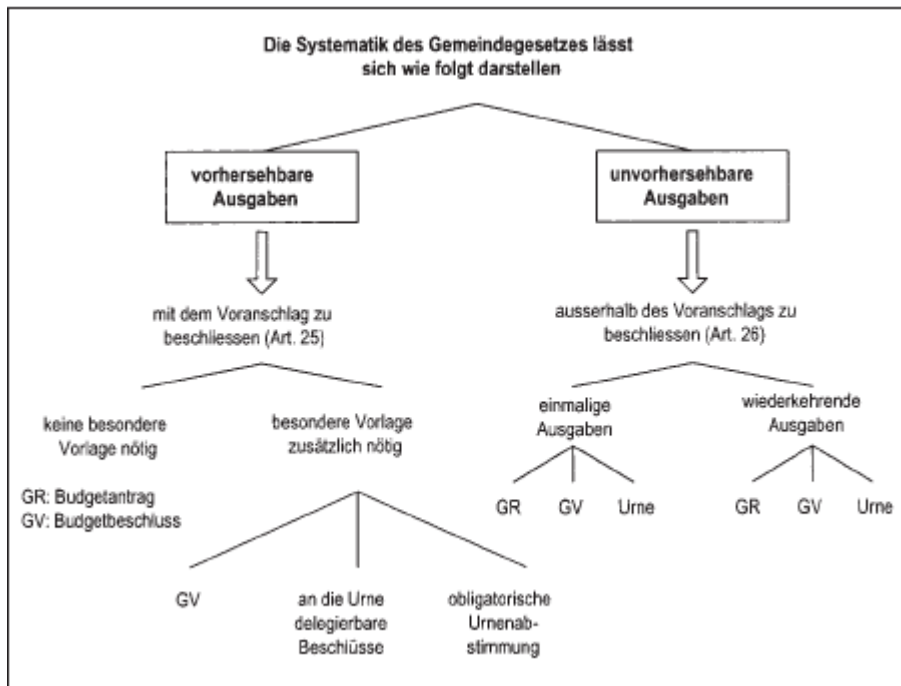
Die Systematik des Gemeindegesetzes lässt sich wie folgt darstellen

vorhersehbare Ausgaben

mit dem Voranschlag zu beschliessen (Art. 25)

keine besondere Vorlage nötig

GR: Budgetantrag
GV: Budgetbeschluss

besondere Vorlage zusätzlich nötig

GV

an die Urne delegierbare Beschlüsse

obligatorische Urnenabstimmung

unvorhersehbare Ausgaben

ausserhalb des Voranschlags zu beschliessen (Art. 26)

einmalige Ausgaben

GR GV Urne

wiederkehrende Ausgaben

GR GV Urne